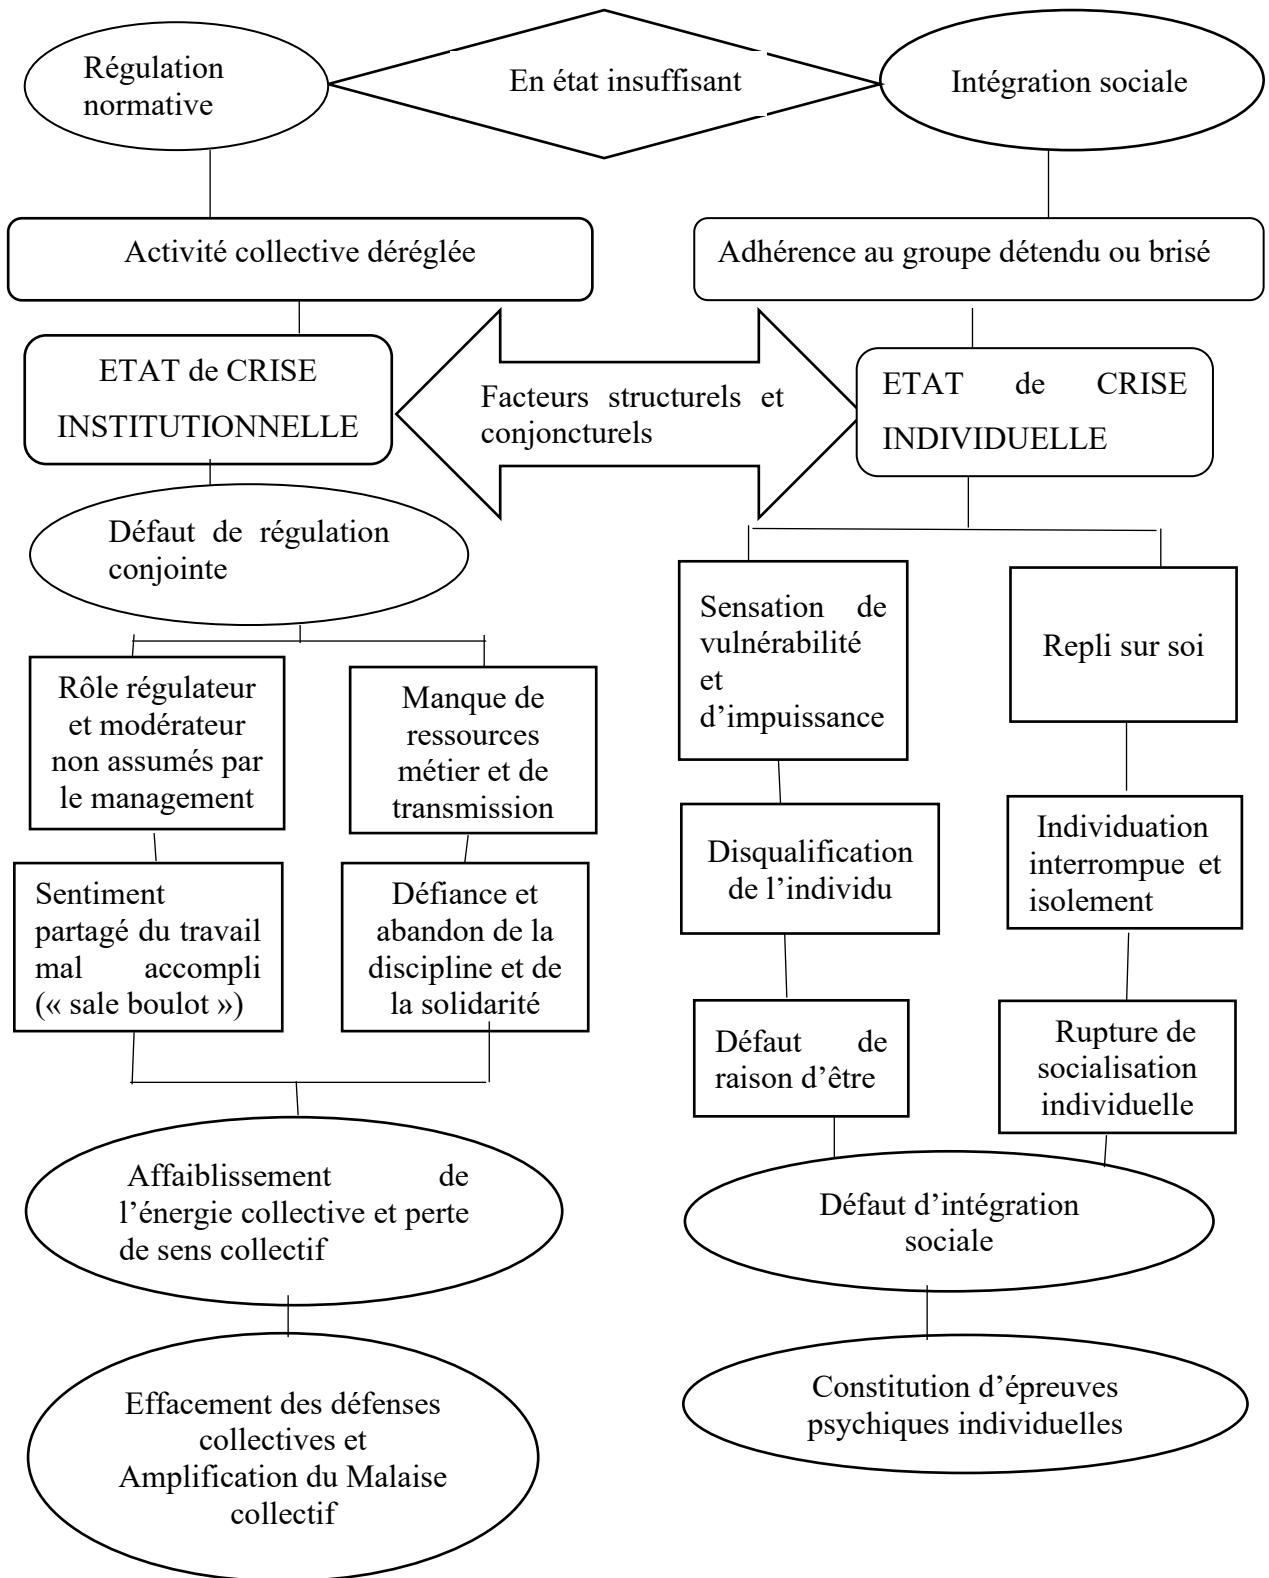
Régulation normative

En état insuffisant

Intégration sociale

Activité collective déréglée

Adhérence au groupe détendu ou brisé

ETAT de CRISE INSTITUTIONNELLE

Facteurs structurels et conjoncturels

ETAT de CRISE INDIVIDUELLE

Défaut de régulation conjointe

Sensation de vulnérabilité et d'impuissance

Repli sur soi

Rôle régulateur et modérateur non assumés par le management

Manque de ressources métier et de transmission

Disqualification de l'individu

Individuation interrompue et isolement

Sentiment partagé du travail mal accompli (« sale boulot »)

Défiance et abandon de la discipline et de la solidarité

Défaut de raison d'être

Rupture de socialisation individuelle

Affaiblissement de l'énergie collective et perte de sens collectif

Défaut d'intégration sociale

Effacement des défenses collectives et Amplification du Malaise collectif

Constitution d'épreuves psychiques individuelles